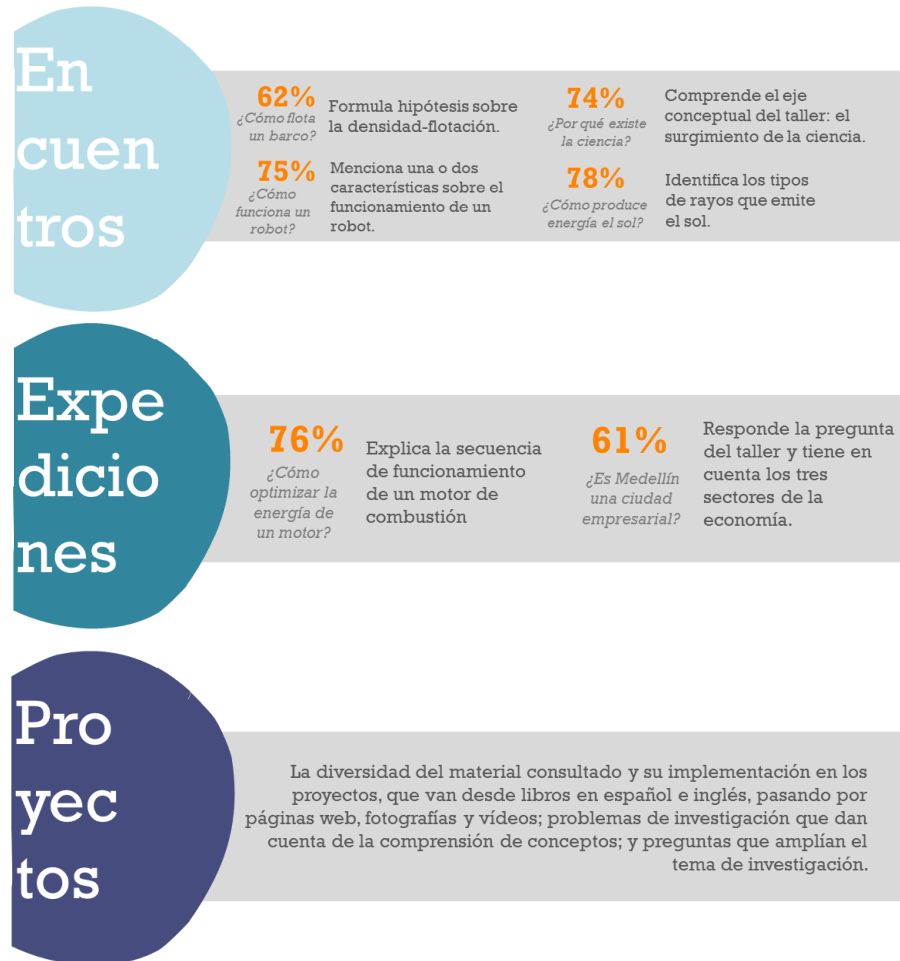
En
cuen
tros

62%
¿Cómo flota un barco?
Formula hipótesis sobre la densidad-flotación.

74%
¿Por qué existe la ciencia?
Comprende el eje conceptual del taller: el surgimiento de la ciencia.

75%
¿Cómo funciona un robot?
Menciona una o dos características sobre el funcionamiento de un robot.

78%
¿Cómo produce energía el sol?
Identifica los tipos de rayos que emite el sol.

Expe
dicio
nes

76%
¿Cómo optimizar la energía de un motor?
Explica la secuencia de funcionamiento de un motor de combustión

61%
¿Es Medellín una ciudad empresarial?
Responde la pregunta del taller y tiene en cuenta los tres sectores de la economía.

Pro
yec
tos

La diversidad del material consultado y su implementación en los proyectos, que van desde libros en español e inglés, pasando por páginas web, fotografías y vídeos; problemas de investigación que dan cuenta de la comprensión de conceptos; y preguntas que amplían el tema de investigación.